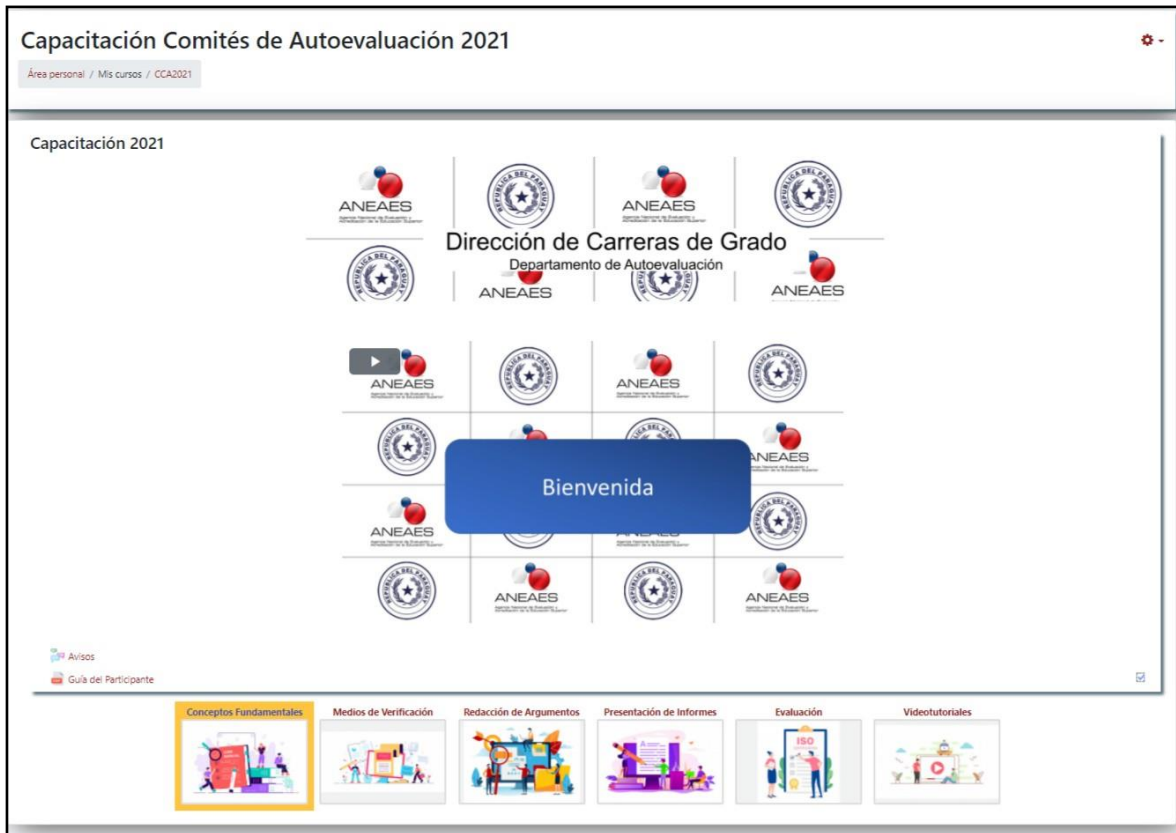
Capacitación Comités de Autoevaluación 2021

Área personal / Mis cursos / CCA2021

Capacitación 2021

ANEAES

REPUBLICA DEL PARAGUAY

ANEAES

REPUBLICA DEL PARAGUAY

Dirección de Carreras de Grado

Departamento de Autoevaluación

ANEAES

ANEAES

ANEAES

ANEAES

ANEAES

Bienvenida

ANEAES

ANEAES

ANEAES

Avisos

Guía del Participante

Conceptos Fundamentales

Medios de Verificación

Redacción de Argumentos

Presentación de Informes

Evaluación

Videotutoriales

ISO